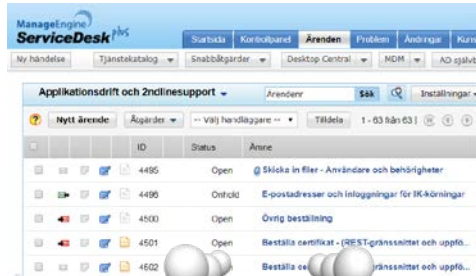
ManageEngine
ServiceDesk plus

Startsida | Kontrollpanel | Ärenden | Problem | Ändringar | Kuns

Ny händelse | Tjänstekatalog | Snabbåtgärder | Desktop Central | MDM | AD självb

Applikationsdrift och 2ndlinesupport

Ärendenr | Sök | Inställningar

Nytt ärende | Åtgärder | -- Välj handläggare -- | Tilldela | 1 - 63 från 63

| ID | Status | Ämne |
|---|---|---|
| 4495 | Open | Skicka in filer - Användare och behörigheter |
| 4496 | Onhold | E-postadresser och inloggningar för IK-körningar |
| 4500 | Open | Övrig beställning |
| 4501 | Open | Beställa certifikat - (REST-gränssnittet och uppfö... |
| 4502 | Open | Beställa ce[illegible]ränssnittet och uppfö... |